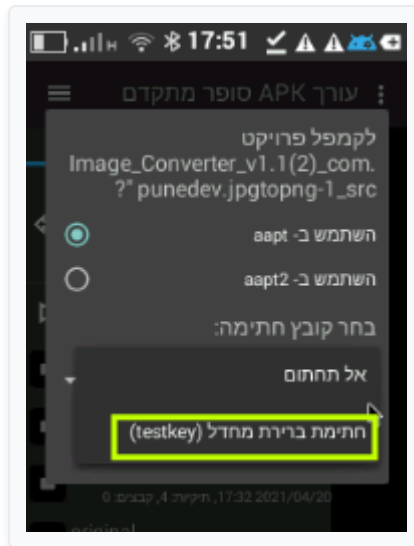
17:51

עורך APK סופר מתקדם

לקמפל פרויקט Image_Converter_v1.1(2)_com.punedev.jpgtopng-1_src "?

השתמש ב- aapt

השתמש ב- aapt2

בחר קובץ חתימה:

אל תחתום

חתימת ברירת מחדל (testkey)

17:32 2021/04/20, תיקיות: 4, קבצים: 0

original